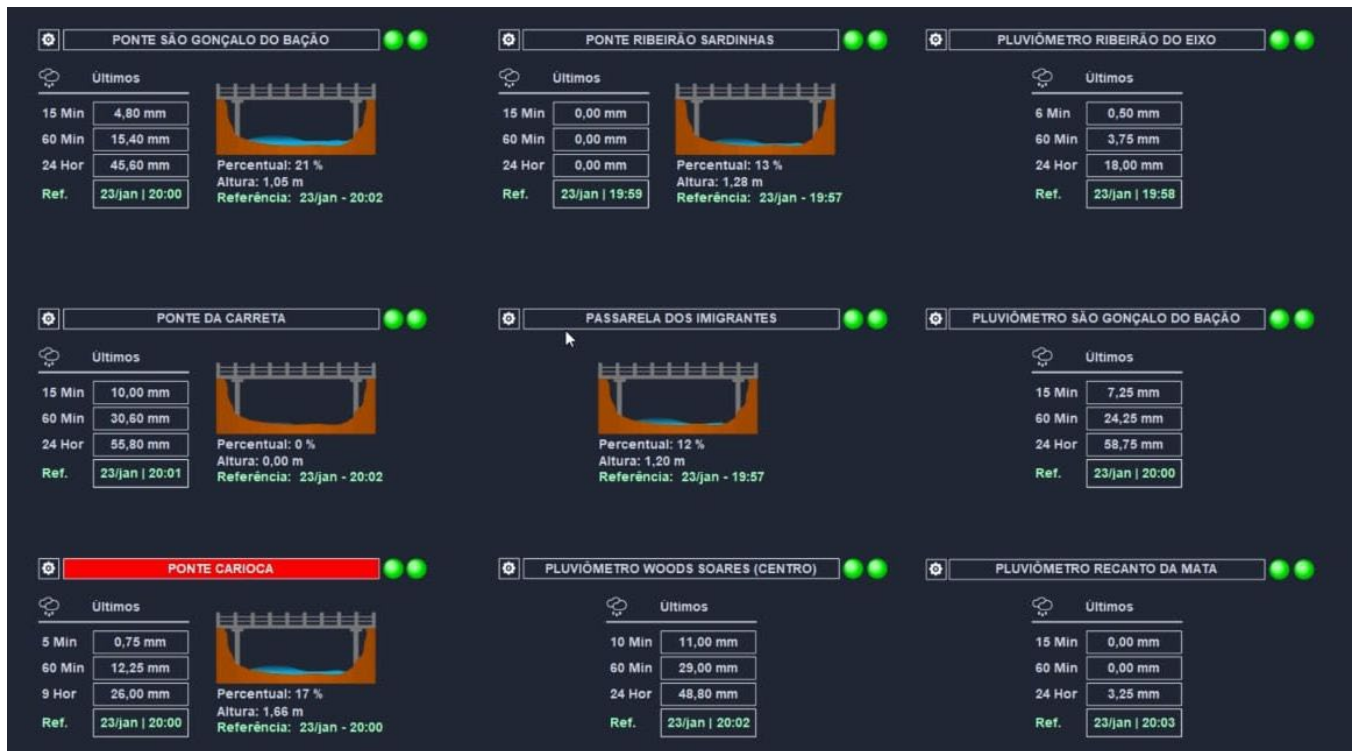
PONTE SÃO GONÇALO DO BAÇÃO

Últimos

| | |
|---|---|
| 15 Min | 4,80 mm |
| 60 Min | 15,40 mm |
| 24 Hor | 45,60 mm |
| Ref. | 23/jan \| 20:00 |

Percentual: 21 %
Altura: 1,05 m
Referência: 23/jan - 20:02

PONTE RIBEIRÃO SARDINHAS

Últimos

| | |
|---|---|
| 15 Min | 0,00 mm |
| 60 Min | 0,00 mm |
| 24 Hor | 0,00 mm |
| Ref. | 23/jan \| 19:59 |

Percentual: 13 %
Altura: 1,28 m
Referência: 23/jan - 19:57

PLUVIÔMETRO RIBEIRÃO DO EIXO

Últimos

| | |
|---|---|
| 6 Min | 0,50 mm |
| 60 Min | 3,75 mm |
| 24 Hor | 18,00 mm |
| Ref. | 23/jan \| 19:58 |

PONTE DA CARRETA

Últimos

| | |
|---|---|
| 15 Min | 10,00 mm |
| 60 Min | 30,60 mm |
| 24 Hor | 55,80 mm |
| Ref. | 23/jan \| 20:01 |

Percentual: 0 %
Altura: 0,00 m
Referência: 23/jan - 20:02

PASSARELA DOS IMIGRANTES

Percentual: 12 %
Altura: 1,20 m
Referência: 23/jan - 19:57

PLUVIÔMETRO SÃO GONÇALO DO BAÇÃO

Últimos

| | |
|---|---|
| 15 Min | 7,25 mm |
| 60 Min | 24,25 mm |
| 24 Hor | 58,75 mm |
| Ref. | 23/jan \| 20:00 |

PONTE CARIOCA

Últimos

| | |
|---|---|
| 5 Min | 0,75 mm |
| 60 Min | 12,25 mm |
| 9 Hor | 26,00 mm |
| Ref. | 23/jan \| 20:00 |

Percentual: 17 %
Altura: 1,66 m
Referência: 23/jan - 20:00

PLUVIÔMETRO WOODS SOARES (CENTRO)

Últimos

| | |
|---|---|
| 10 Min | 11,00 mm |
| 60 Min | 29,00 mm |
| 24 Hor | 48,80 mm |
| Ref. | 23/jan \| 20:02 |

PLUVIÔMETRO RECANTO DA MATA

Últimos

| | |
|---|---|
| 15 Min | 0,00 mm |
| 60 Min | 0,00 mm |
| 24 Hor | 3,25 mm |
| Ref. | 23/jan \| 20:03 |